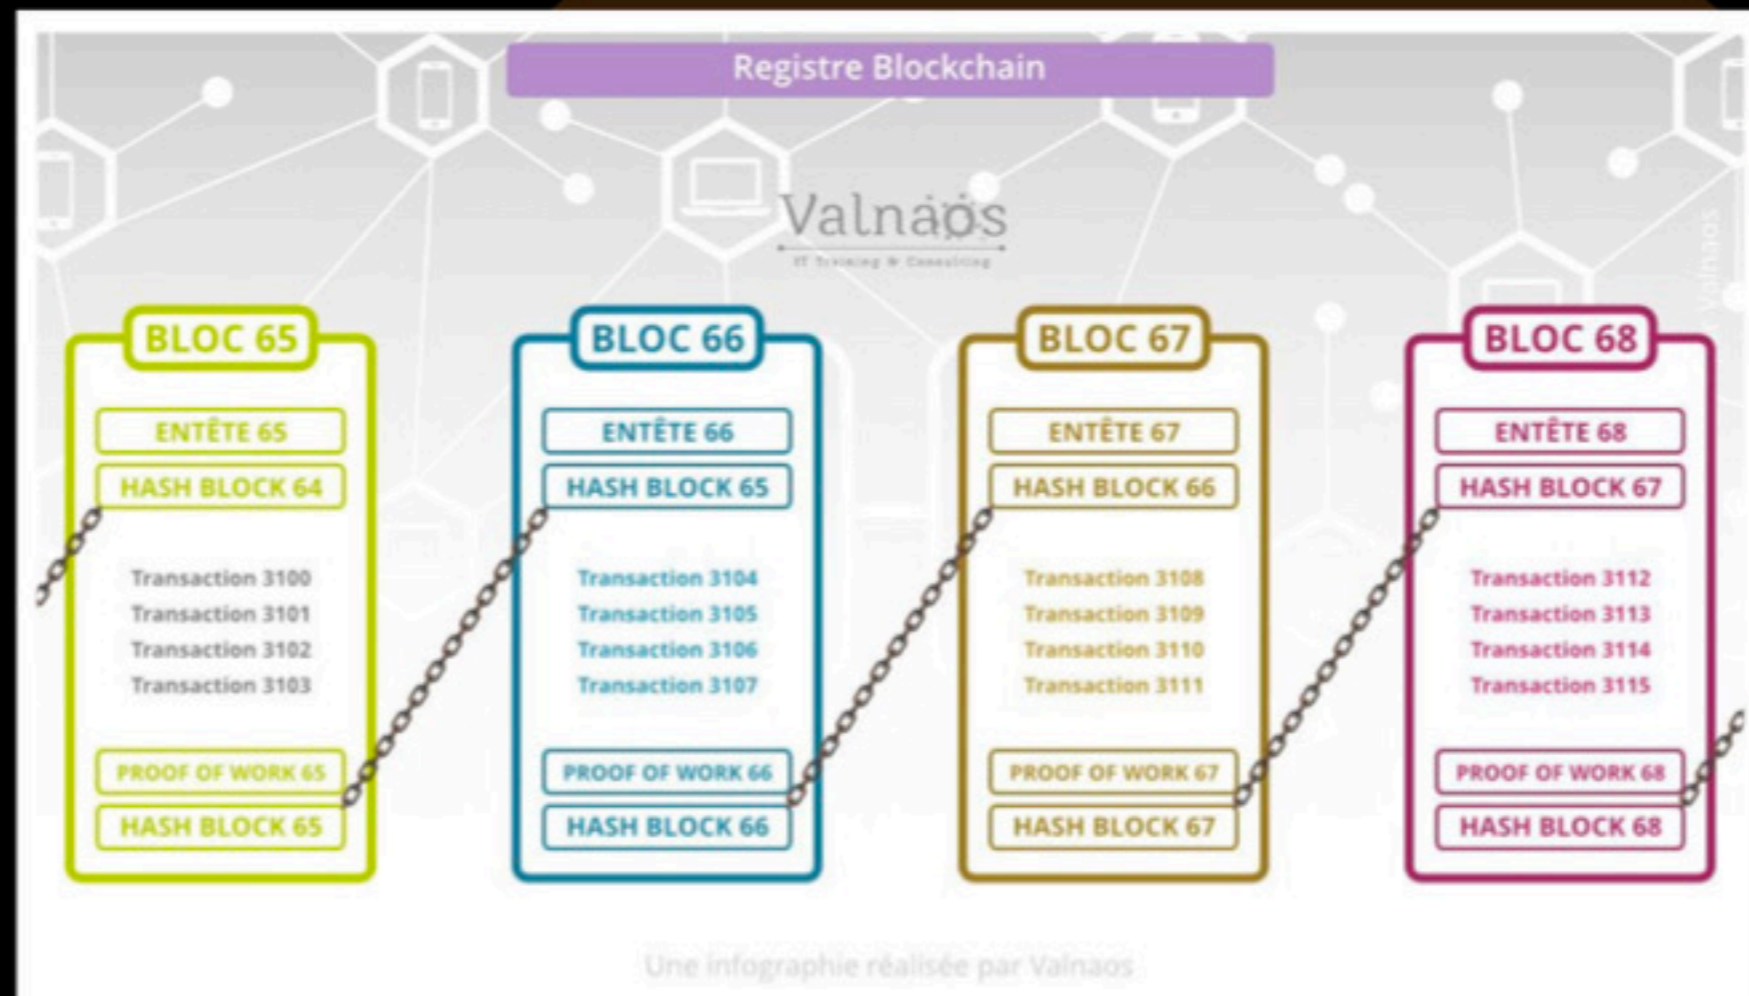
Registre Blockchain

Valnaos
IT Training & Consulting

Valnaos

BLOC 65
ENTÊTE 65
HASH BLOCK 64
Transaction 3100
Transaction 3101
Transaction 3102
Transaction 3103
PROOF OF WORK 65
HASH BLOCK 65

BLOC 66
ENTÊTE 66
HASH BLOCK 65
Transaction 3104
Transaction 3105
Transaction 3106
Transaction 3107
PROOF OF WORK 66
HASH BLOCK 66

BLOC 67
ENTÊTE 67
HASH BLOCK 66
Transaction 3108
Transaction 3109
Transaction 3110
Transaction 3111
PROOF OF WORK 67
HASH BLOCK 67

BLOC 68
ENTÊTE 68
HASH BLOCK 67
Transaction 3112
Transaction 3113
Transaction 3114
Transaction 3115
PROOF OF WORK 68
HASH BLOCK 68

Une infographie réalisée par Valnaos